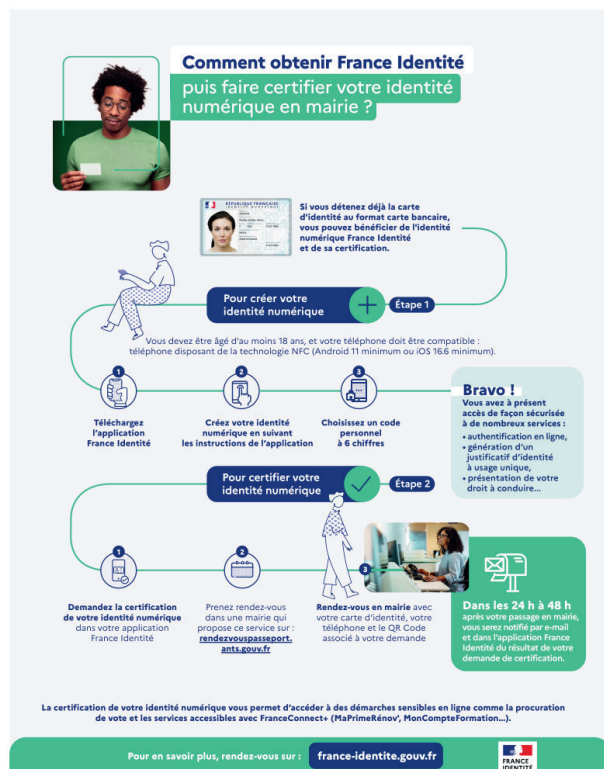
Comment obtenir France Identité

puis faire certifier votre identité numérique en mairie ?

RÉPUBLIQUE FRANÇAISE
CARTE NATIONALE D'IDENTITÉ

Si vous détenez déjà la carte d'identité au format carte bancaire, vous pouvez bénéficier de l'identité numérique France Identité et de sa certification.

Pour créer votre identité numérique

Étape 1

Vous devez être âgé d'au moins 18 ans, et votre téléphone doit être compatible : téléphone disposant de la technologie NFC (Android 11 minimum ou iOS 16.6 minimum).

1
Téléchargez l'application France Identité

2
Créez votre identité numérique en suivant les instructions de l'application

3
Choisissez un code personnel à 6 chiffres

Bravo !
Vous avez à présent accès de façon sécurisée à de nombreux services :
• authentification en ligne,
• génération d'un justificatif d'identité à usage unique,
• présentation de votre droit à conduire...

Pour certifier votre identité numérique

Étape 2

1
Demandez la certification de votre identité numérique dans votre application France Identité

2
Prenez rendez-vous dans une mairie qui propose ce service sur : rendezvouspasseport.ants.gouv.fr

3
Rendez-vous en mairie avec votre carte d'identité, votre téléphone et le QR Code associé à votre demande

Dans les 24 h à 48 h après votre passage en mairie, vous serez notifié par e-mail et dans l'application France Identité du résultat de votre demande de certification.

La certification de votre identité numérique vous permet d'accéder à des démarches sensibles en ligne comme la procuration de vote et les services accessibles avec FranceConnect+ (MaPrimeRénov', MonCompteFormation...).

Pour en savoir plus, rendez-vous sur : france-identite.gouv.fr

FRANCE IDENTITÉ